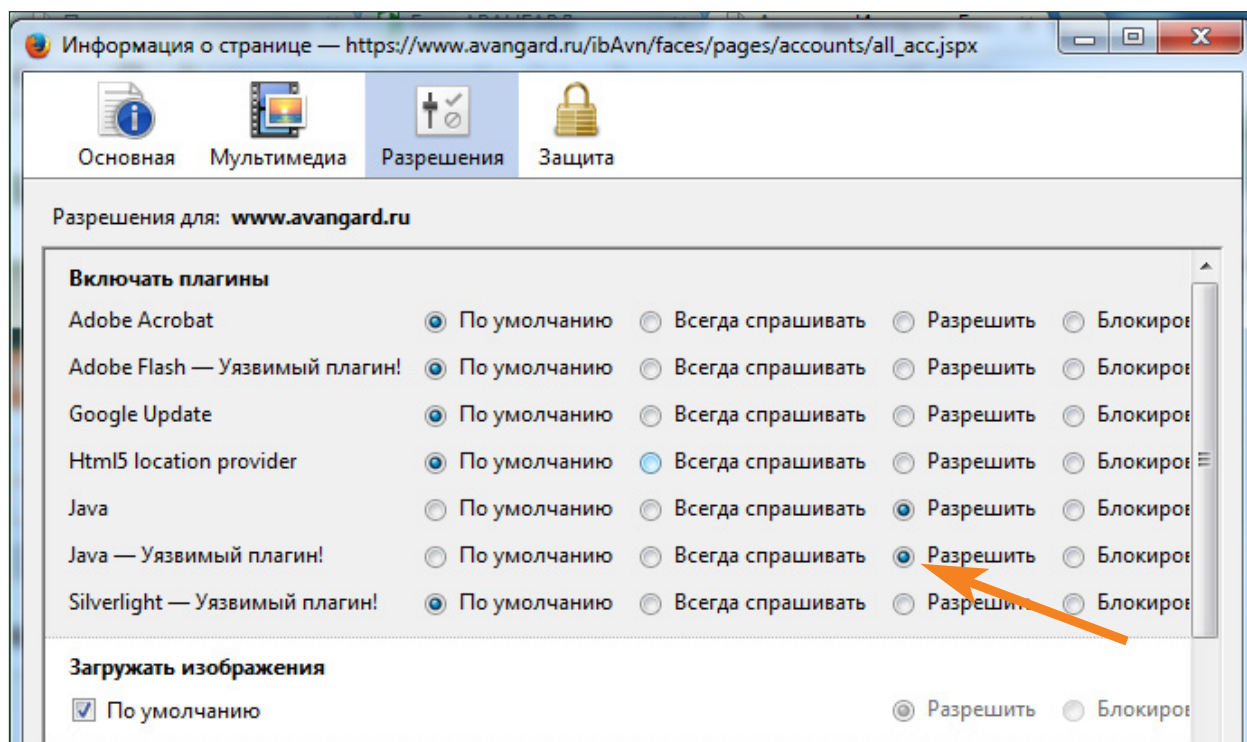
Информация о странице — https://www.avangard.ru/ibAvn/faces/pages/accounts/all_acc.jspx

Основная Мультимедиа Разрешения Защита

Разрешения для: www.avangard.ru

Включать плагины

| | | | | |
|---|---|---|---|---|
| Adobe Acrobat | По умолчанию | Всегда спрашивать | Разрешить | Блокиров |
| Adobe Flash — Уязвимый плагин! | По умолчанию | Всегда спрашивать | Разрешить | Блокиров |
| Google Update | По умолчанию | Всегда спрашивать | Разрешить | Блокиров |
| Html5 location provider | По умолчанию | Всегда спрашивать | Разрешить | Блокиров |
| Java | По умолчанию | Всегда спрашивать | Разрешить | Блокиров |
| Java — Уязвимый плагин! | По умолчанию | Всегда спрашивать | Разрешить | Блокиров |
| Silverlight — Уязвимый плагин! | По умолчанию | Всегда спрашивать | Разрешить | Блокиров |

Загружать изображения

По умолчанию Разрешить Блокиров